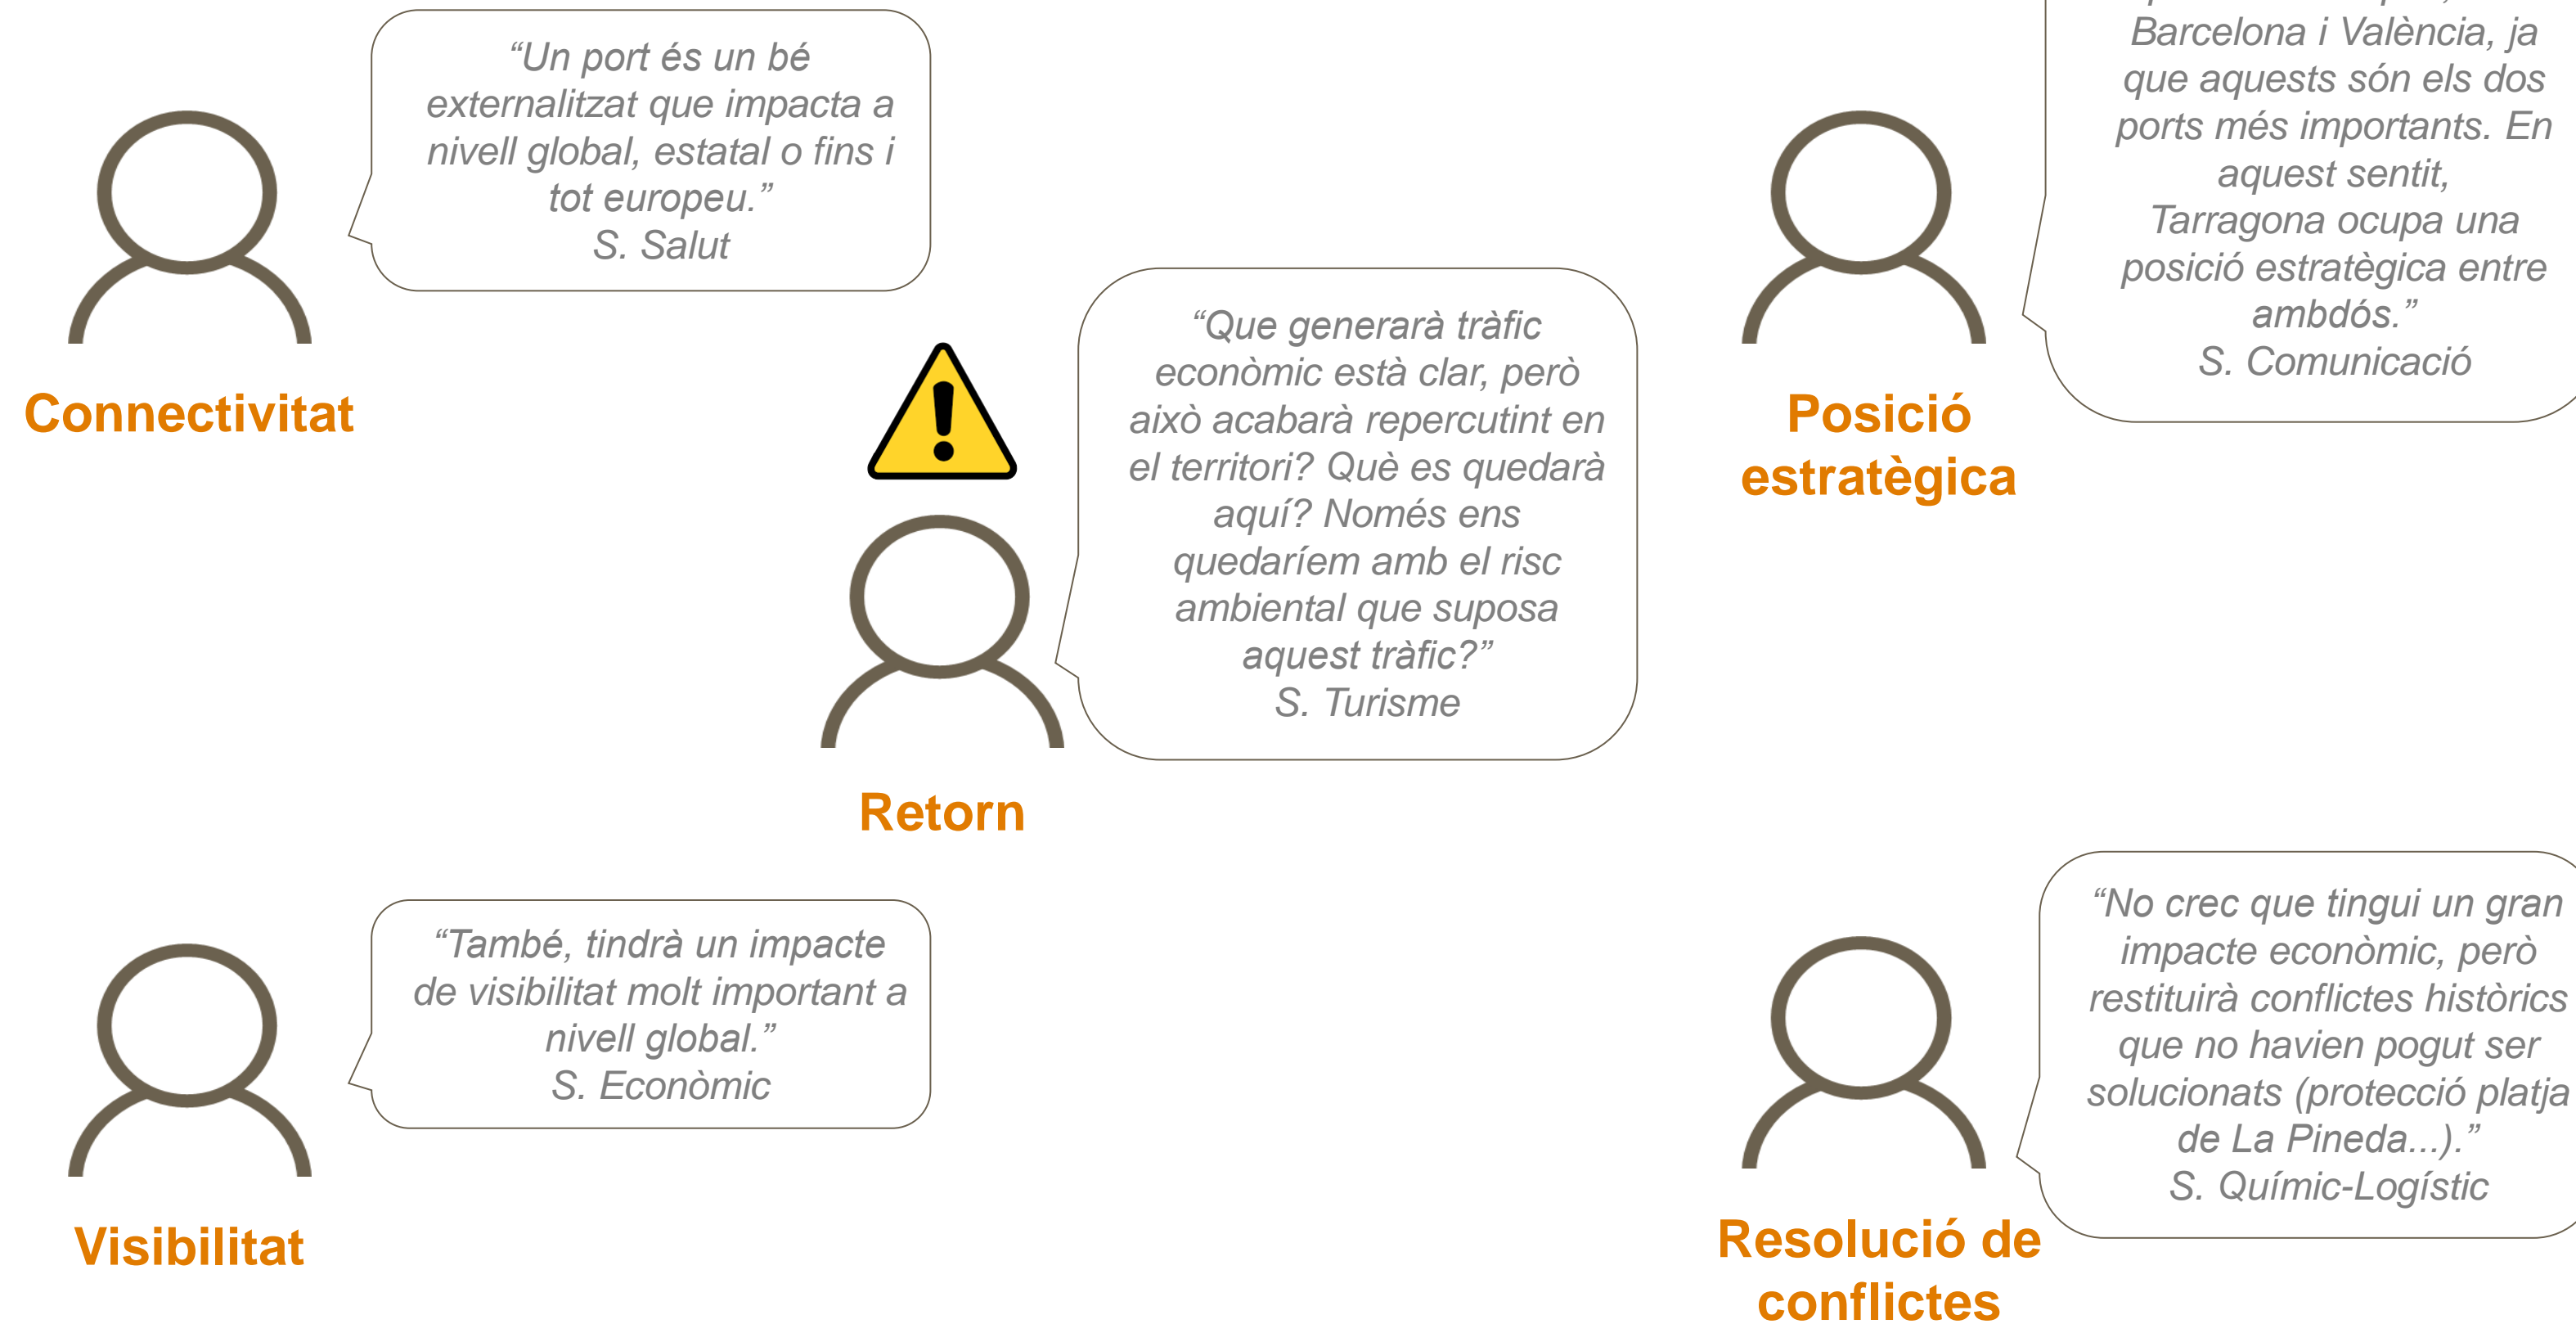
“Un port és un bé externalitzat que impacta a nivell global, estatal o fins i tot europeu.”
S. Salut

Connectivitat

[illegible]
Barcelona i València, ja que aquests són els dos ports més importants. En aquest sentit, Tarragona ocupa una posició estratègica entre ambdós.”
S. Comunicació

Posició estratègica

“Que generarà tràfic econòmic està clar, però això acabarà repercutint en el territori? Què es quedarà aquí? Només ens quedaríem amb el risc ambiental que suposa aquest tràfic?”
S. Turisme

Retorn

“També, tindrà un impacte de visibilitat molt important a nivell global.”
S. Econòmic

Visibilitat

“No crec que tingui un gran impacte econòmic, però restituirà conflictes històrics que no havien pogut ser solucionats (protecció platja de La Pineda...).”
S. Químic-Logístic

Resolució de conflictes